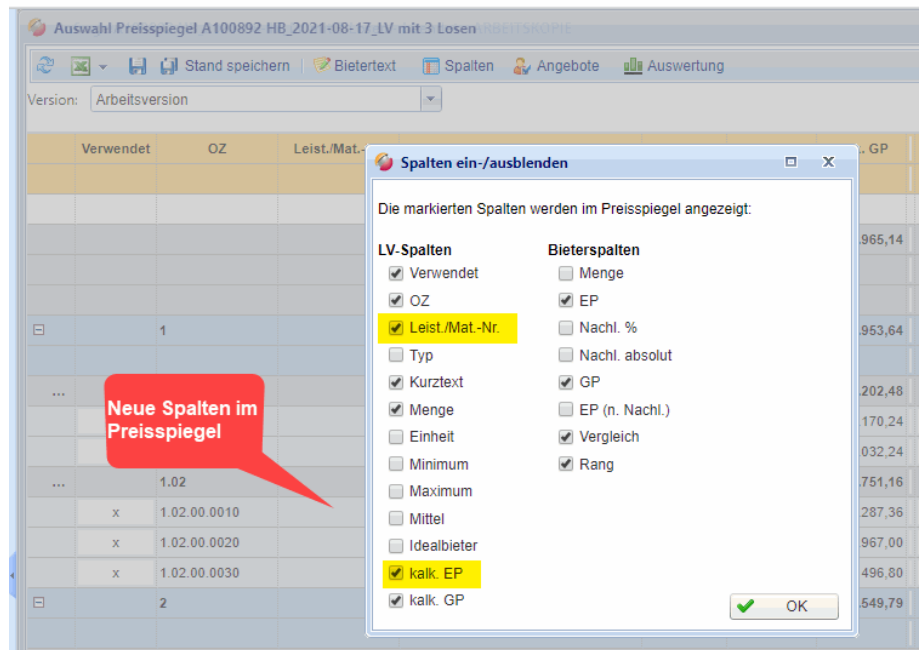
Auswahl Preisspiegel A100892 HB_2021-08-17_LV mit 3 Losen ARBEITSKOPIE

Stand speichern | Bietertext | Spalten | Angebote | Auswertung

Version: Arbeitsversion

| Verwendet | OZ | Leist./Mat.-... | ... GP |
|---|---|---|---|
| | | | |
| | | | .965,14 |
| | | | |
| ⊟ | 1 | | .953,64 |
| ... | | | .202,48 |
| | | | 170,24 |
| | | | 032,24 |
| ... | 1.02 | | .751,16 |
| x | 1.02.00.0010 | | 287,36 |
| x | 1.02.00.0020 | | 967,00 |
| x | 1.02.00.0030 | | 496,80 |
| ⊟ | 2 | | .549,79 |

Neue Spalten im Preisspiegel

Spalten ein-/ausblenden

Die markierten Spalten werden im Preisspiegel angezeigt:

LV-Spalten
Verwendet
OZ
Leist./Mat.-Nr.
Typ
Kurztext
Menge
Einheit
Minimum
Maximum
Mittel
Idealbieter
kalk. EP
kalk. GP

Bieterspalten
Menge
EP
Nachl. %
Nachl. absolut
GP
EP (n. Nachl.)
Vergleich
Rang

OK